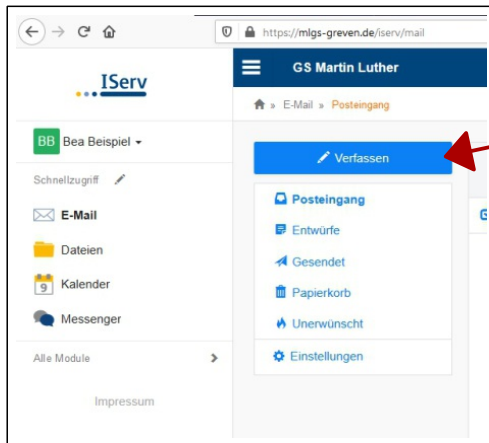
https://mlgs-greven.de/iserv/mail

IServ

GS Martin Luther

» E-Mail » Posteingang

BB Bea Beispiel

Schnellzugriff

E-Mail

Dateien

9 Kalender

Messenger

Alle Module

Impressum

Verfassen

Posteingang

Entwürfe

Gesendet

Papierkorb

Unerwünscht

Einstellungen

G